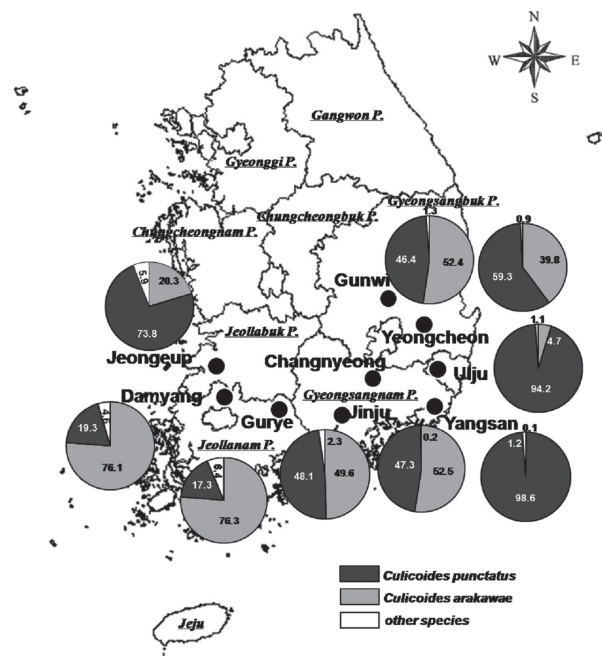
N
W
E
S

Gangwon P.
Gyeonggi P.
Chungcheongbuk P.
Gyeongsangbuk P.
Chungcheongnam P.
Jeollabuk P.
Gyeongsangnam P.
Jeollanam P.
Jeju

1.3
46.4
52.4
0.9
59.3
39.8
5.9
20.3
73.8
1.1
4.7
94.2
4.6
19.3
76.1
6.4
17.3
76.3
2.3
48.1
49.6
0.2
47.3
52.5
0.1
1.2
98.6

Gunwi
Yeongcheon
Jeongeup
Changnyeong
Ulju
Damyang
Gurye
Jinju
Yangsan

Culicoides punctatus
Culicoides arakawae
other species